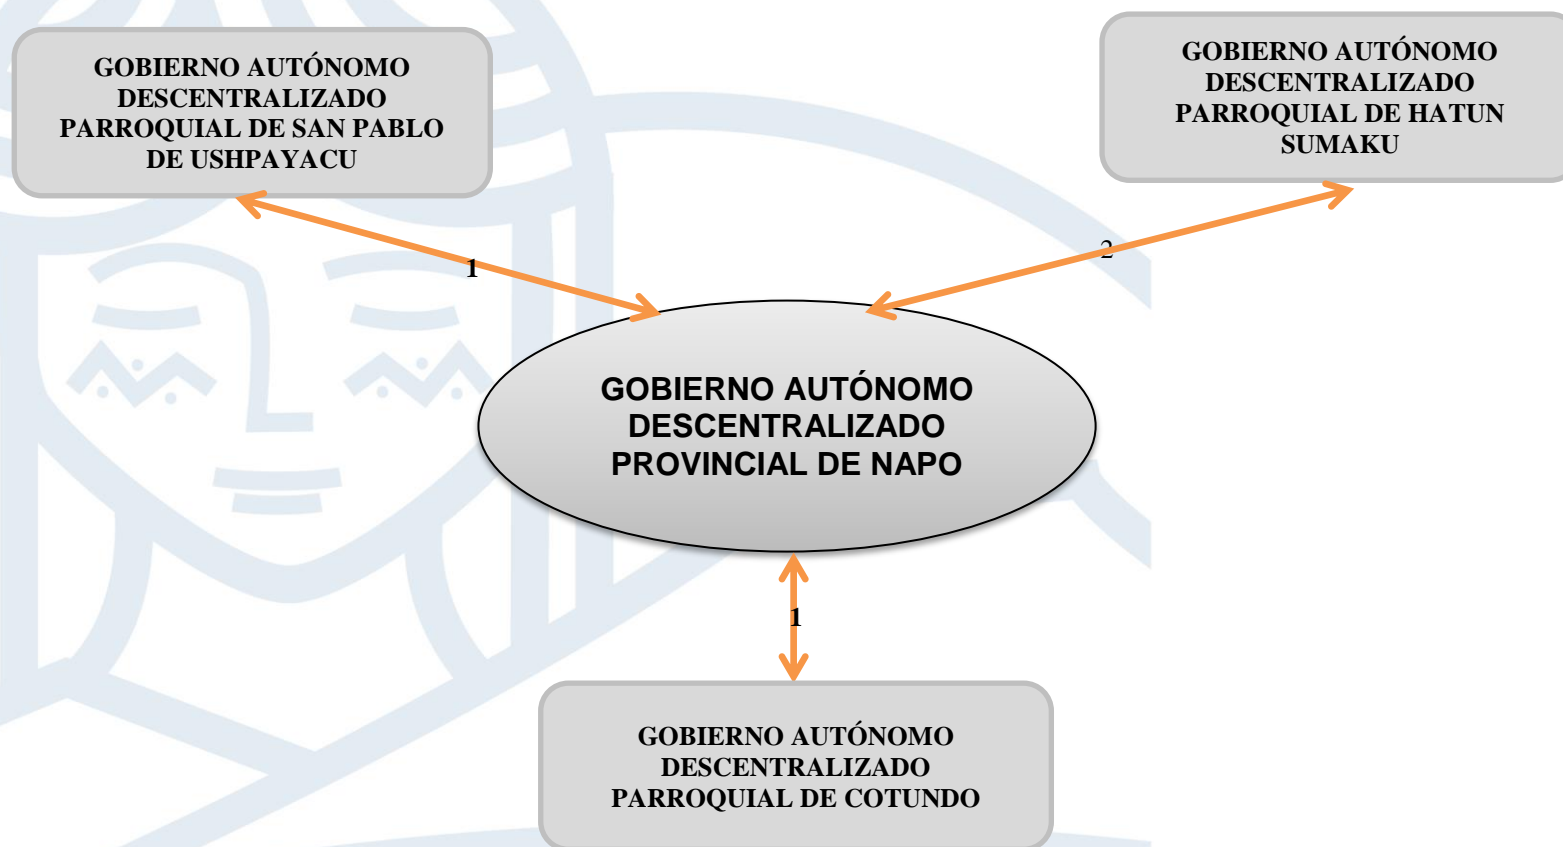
GOBIERNO AUTÓNOMO DESCENTRALIZADO PARROQUIAL DE SAN PABLO DE USHPAYACU

GOBIERNO AUTÓNOMO DESCENTRALIZADO PARROQUIAL DE HATUN SUMAKU

1

2

GOBIERNO AUTÓNOMO DESCENTRALIZADO PROVINCIAL DE NAPO

1

GOBIERNO AUTÓNOMO DESCENTRALIZADO PARROQUIAL DE COTUNDO